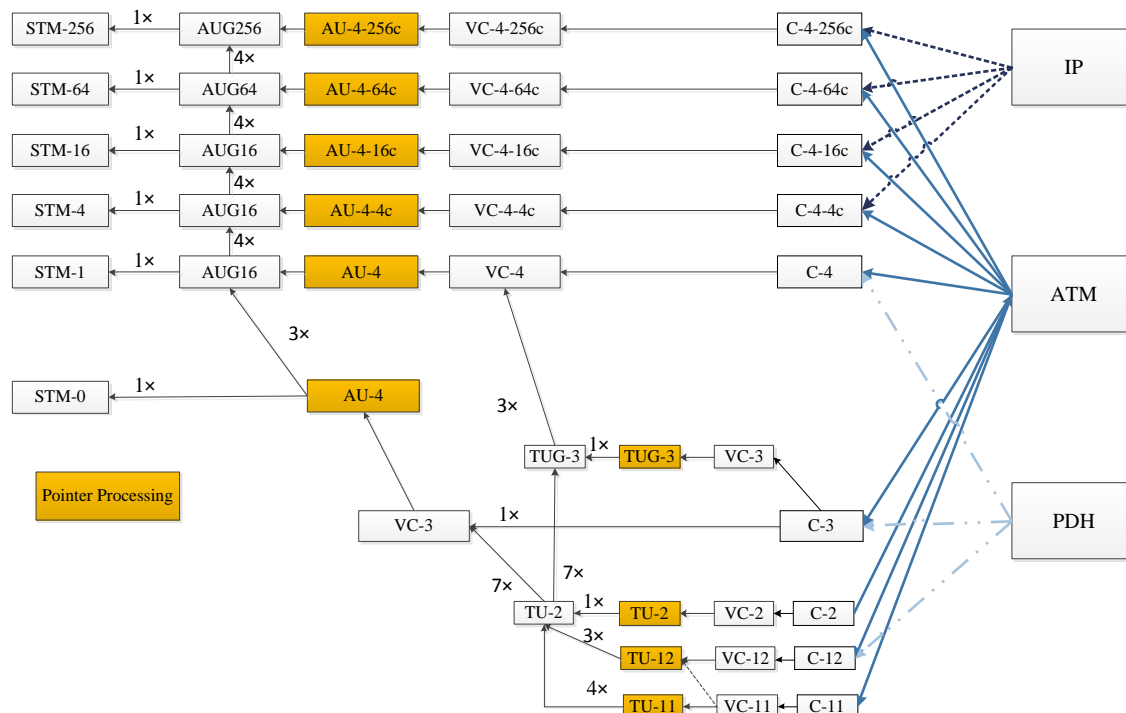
STM-256
1×
AUG256
AU-4-256c
VC-4-256c
C-4-256c
4×
STM-64
1×
AUG64
AU-4-64c
VC-4-64c
C-4-64c
IP
4×
STM-16
1×
AUG16
AU-4-16c
VC-4-16c
C-4-16c
4×
STM-4
1×
AUG16
AU-4-4c
VC-4-4c
C-4-4c
4×
STM-1
1×
AUG16
AU-4
VC-4
C-4
ATM
3×
STM-0
1×
AU-4
3×
TUG-3
1×
TUG-3
VC-3
Pointer Processing
VC-3
1×
C-3
PDH
7×
7×
TU-2
1×
TU-2
VC-2
C-2
3×
TU-12
VC-12
C-12
4×
TU-11
VC-11
C-11